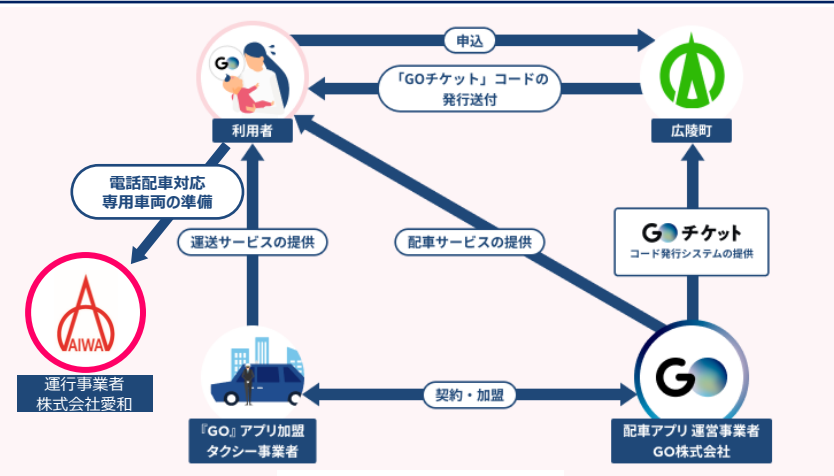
申込

「GOチケット」コードの
発行送付

利用者

広陵町

電話配車対応
専用車両の準備

運送サービスの提供

配車サービスの提供

GOチケット
コード発行システムの提供

AIWA

運行事業者
株式会社愛和

契約・加盟

GO

『GO』アプリ加盟
タクシー事業者

配車アプリ 運営事業者
GO株式会社